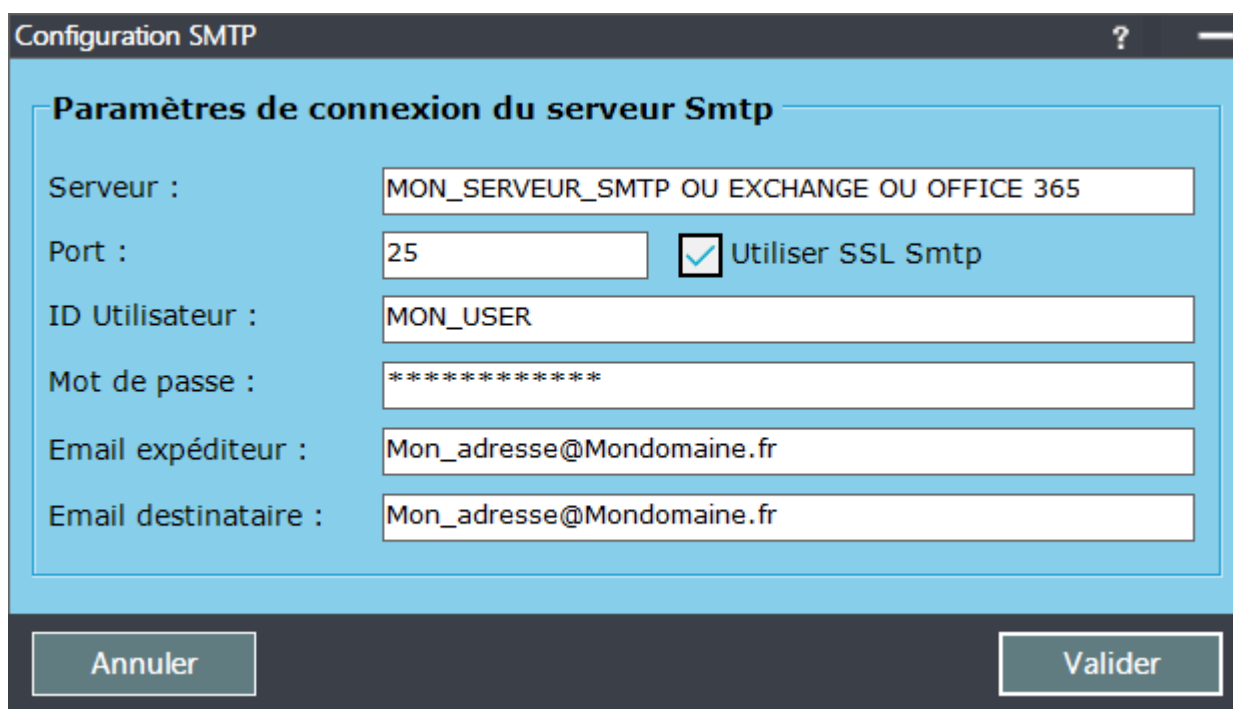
Configuration SMTP ? —

Paramètres de connexion du serveur Smtp

Serveur : MON_SERVEUR_SMTP OU EXCHANGE OU OFFICE 365

Port : 25 Utiliser SSL Smtp

ID Utilisateur : MON_USER

Mot de passe : ************

Email expéditeur : Mon_adresse@Mondomaine.fr

Email destinataire : Mon_adresse@Mondomaine.fr

Annuler

Valider